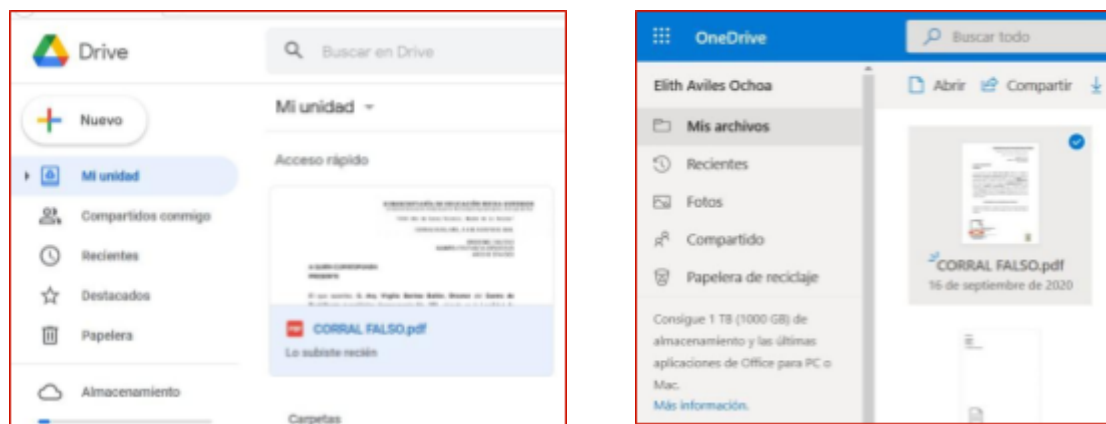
Drive

Buscar en Drive

Nuevo

Mi unidad

Mi unidad

Compartidos conmigo

Recientes

Destacados

Papelera

Almacenamiento

Acceso rápido

A QUIEN CORRESPONDA
PRESENTE

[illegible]

CORRAL FALSO.pdf

Lo subiste recién

Carpetas

OneDrive

Buscar todo

Elith Aviles Ochoa

Abrir

Compartir

Mis archivos

Recientes

Fotos

Compartido

Papelera de reciclaje

Consigue 1 TB (1000 GB) de almacenamiento y las últimas aplicaciones de Office para PC o Mac.

Más información.

CORRAL FALSO.pdf

16 de septiembre de 2020